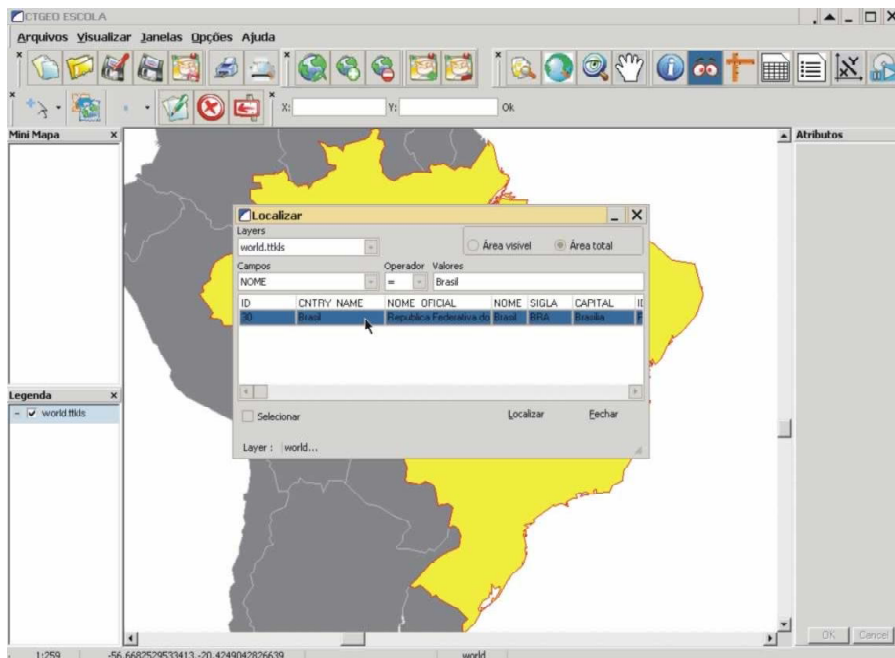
CTGEO ESCOLA

Arquivos Visualizar Janelas Opções Ajuda

X: Y: Ok

Mini Mapa

Atributos

Localizar

Layers

world.ttkls

Área visível Área total

Campos

NOME

Operador Valores

= Brasil

| ID | CNTRY NAME | NOME OFICIAL | NOME | SIGLA | CAPITAL | II |
|---|---|---|---|---|---|---|
| 30 | Brasil | Republica Federativa do | Brasil | BRA | Brasilia | F |

Selecionar

Localizar Fechar

Layer : world...

Legenda

world.ttkls

OK Cancel

1:259 -56.6682529533413 -20.4249042826639 world